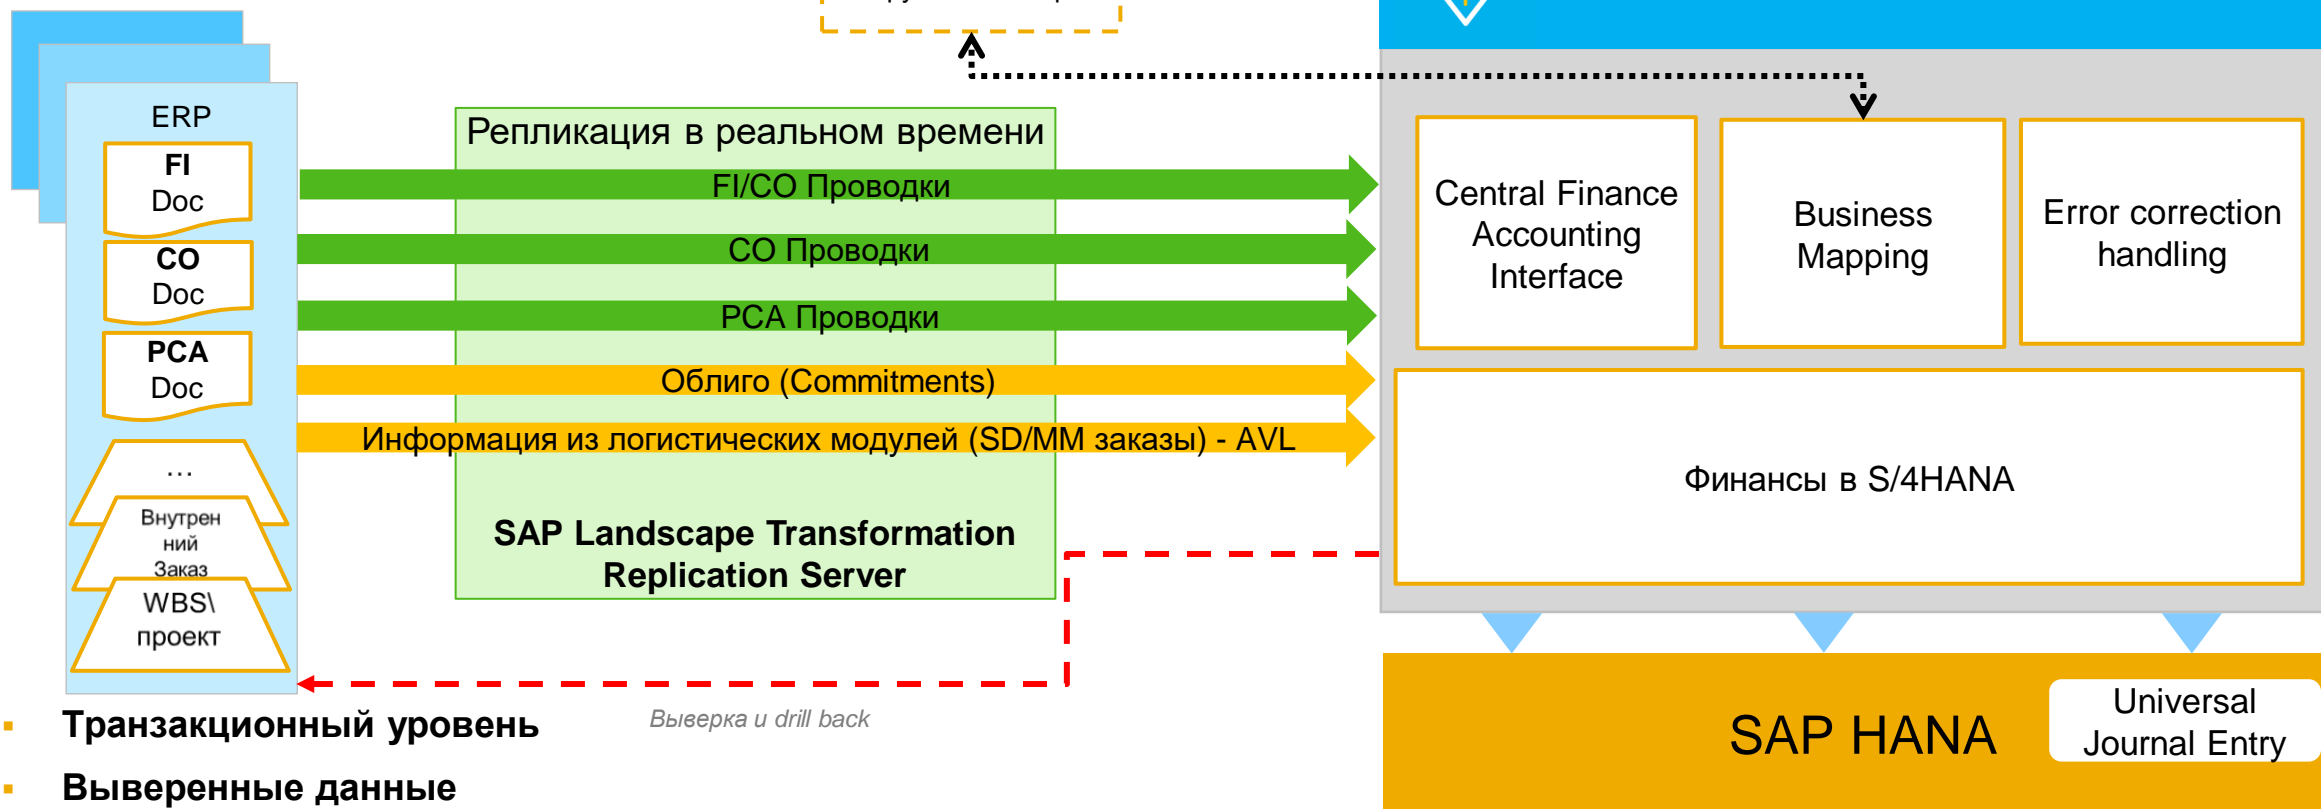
ERP

FI
Doc

CO
Doc

PCA
Doc

…

Внутренний Заказ

WBS\
проект

Репликация в реальном времени

FI/CO Проводки

CO Проводки

PCA Проводки

Облиго (Commitments)

Информация из логистических модулей (SD/MM заказы) - AVL

SAP Landscape Transformation Replication Server

Central Finance Accounting Interface

Business Mapping

Error correction handling

Финансы в S/4HANA

SAP HANA

Universal Journal Entry

Выверка и drill back

▪ Транзакционный уровень

▪ Выверенные данные